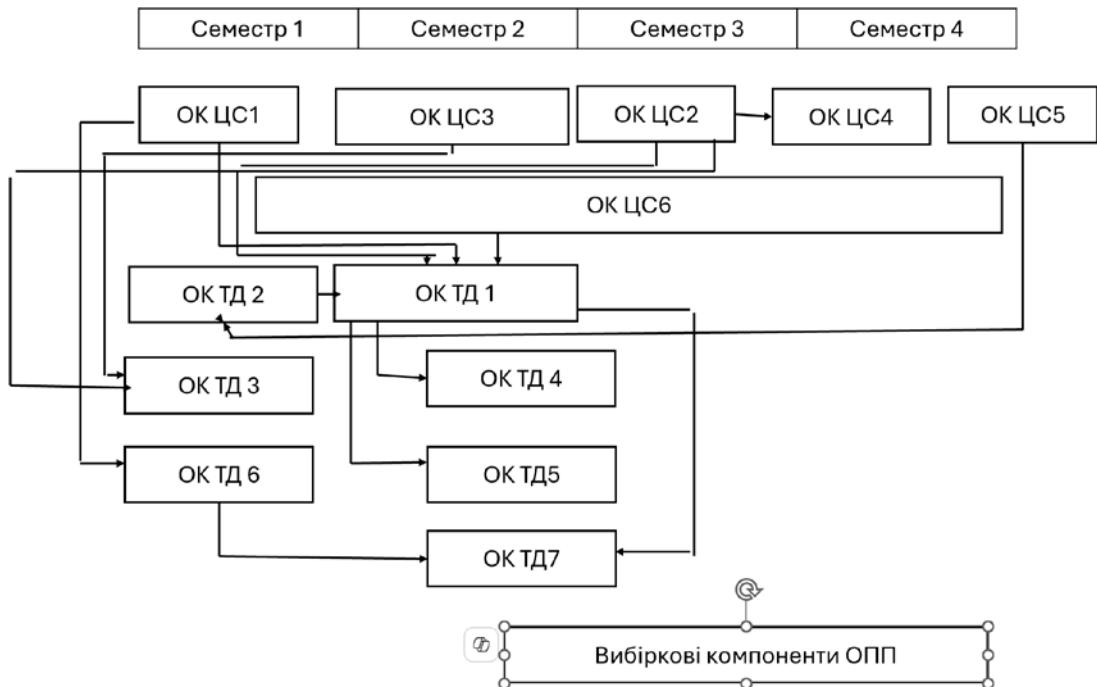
| Семестр 1 | Семестр 2 | Семестр 3 | Семестр 4 |
|---|---|---|---|

ОК ЦС1

ОК ЦС3

ОК ЦС2

ОК ЦС4

ОК ЦС5

ОК ЦС6

ОК ТД 2

ОК ТД 1

ОК ТД 3

ОК ТД 4

ОК ТД 6

ОК ТД5

ОК ТД7

Вибіркові компоненти ОПП